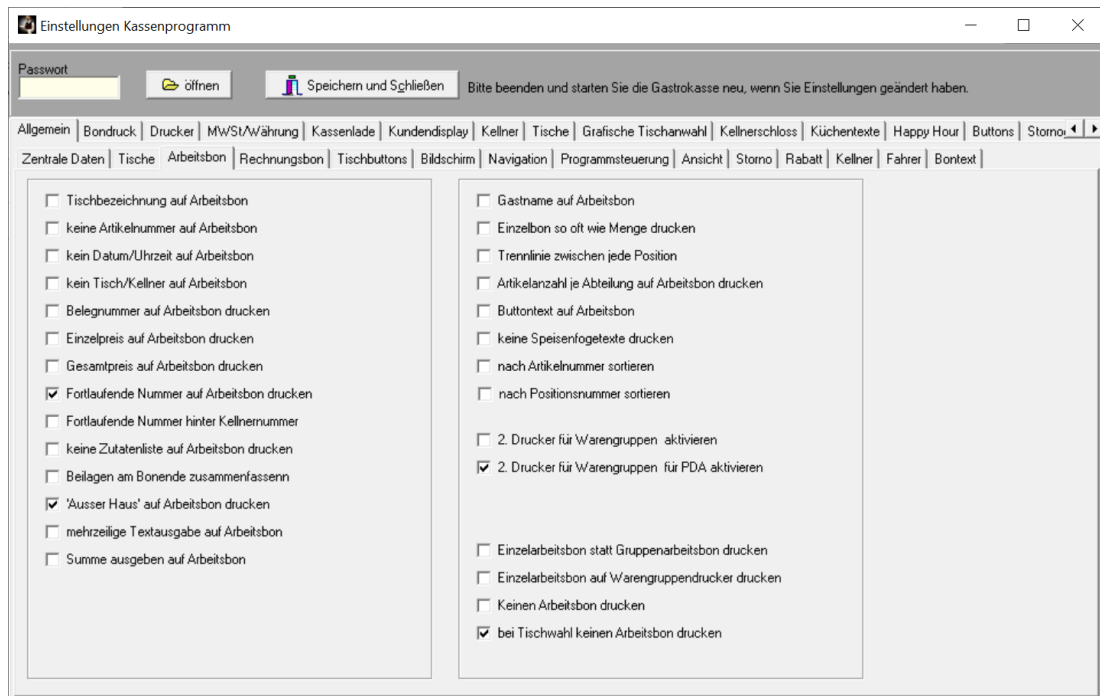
Einstellungen Kassenprogramm

Passwort

öffnen

Speichern und Schließen

Bitte beenden und starten Sie die Gastrokasse neu, wenn Sie Einstellungen geändert haben.

Allgemein | Bondruck | Drucker | MWSt/Währung | Kassenlade | Kundendisplay | Kellner | Tische | Grafische Tischanwahl | Kellnerschloss | Küchentexte | Happy Hour | Buttons | Storno

Zentrale Daten | Tische | Arbeitsbon | Rechnungsbon | Tischbuttons | Bildschirm | Navigation | Programmsteuerung | Ansicht | Storno | Rabatt | Kellner | Fahrer | Bontext

Tischbezeichnung auf Arbeitsbon
keine Artikelnummer auf Arbeitsbon
kein Datum/Uhrzeit auf Arbeitsbon
kein Tisch/Kellner auf Arbeitsbon
Belegnummer auf Arbeitsbon drucken
Einzelpreis auf Arbeitsbon drucken
Gesamtpreis auf Arbeitsbon drucken
Fortlaufende Nummer auf Arbeitsbon drucken
Fortlaufende Nummer hinter Kellnernummer
keine Zutatenliste auf Arbeitsbon drucken
Beilagen am Bonende zusammenfassenn
'Ausser Haus' auf Arbeitsbon drucken
mehrzeilige Textausgabe auf Arbeitsbon
Summe ausgeben auf Arbeitsbon

Gastname auf Arbeitsbon
Einzelbon so oft wie Menge drucken
Trennlinie zwischen jede Position
Artikelanzahl je Abteilung auf Arbeitsbon drucken
Buttontext auf Arbeitsbon
keine Speisenfogetexte drucken
nach Artikelnummer sortieren
nach Positionsnummer sortieren

2. Drucker für Warengruppen aktivieren
2. Drucker für Warengruppen für PDA aktivieren

Einzelarbeitsbon statt Gruppenarbeitsbon drucken
Einzelarbeitsbon auf Warengruppendrucker drucken
Keinen Arbeitsbon drucken
bei Tischwahl keinen Arbeitsbon drucken